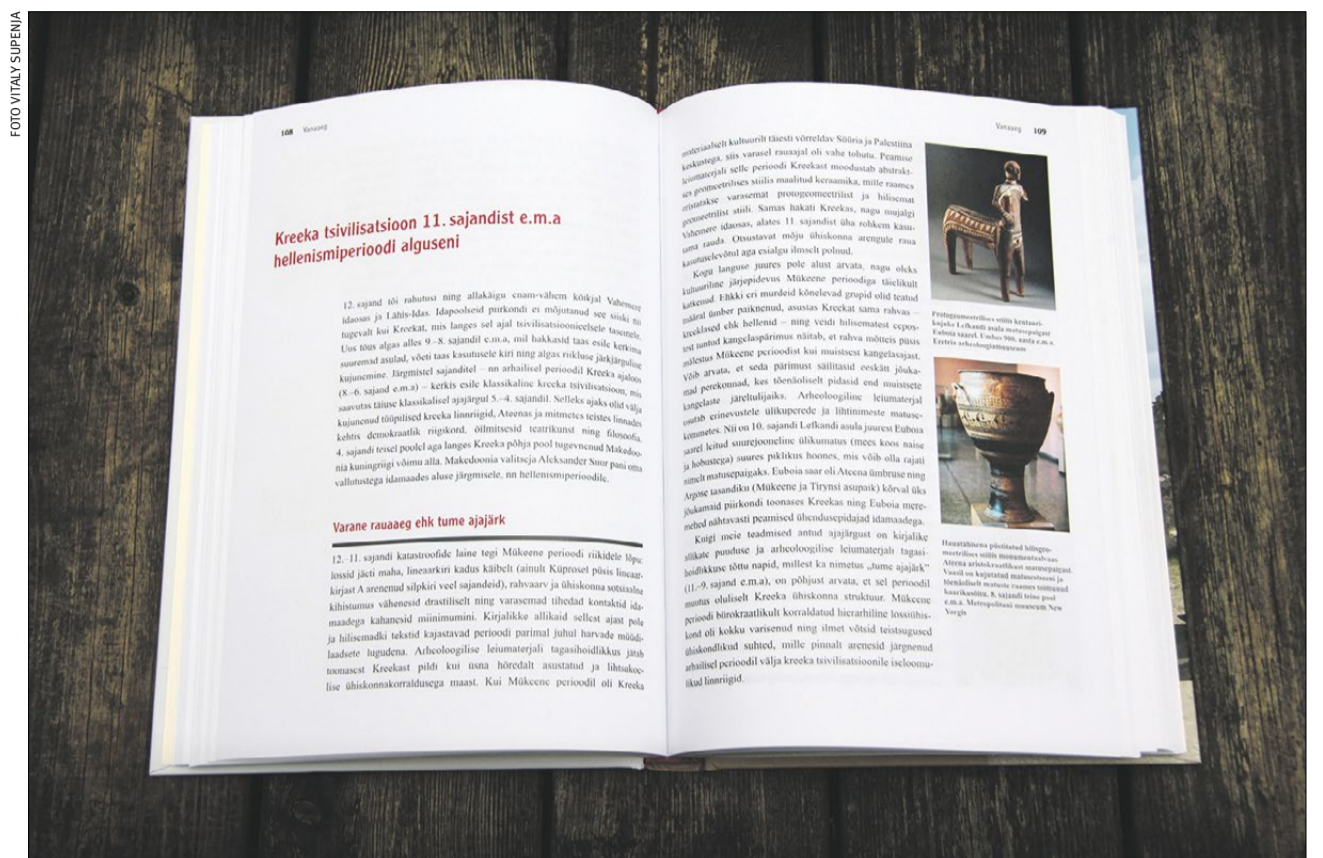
FOTO VITALY SUPENJA

108 Vanaaeg

Kreeka tsivilisatsioon 11. sajandist e.m.a hellenismiperioodi alguseni

12. sajand tõi rahutusi ning allakäigu enam-vähem kõikjal Vahemere idaosas ja Lähis-Idas. Idapoolseid piirkondi ei mõjutanud see siiski nii tugevalt kui Kreekat, mis langes sel ajal tsivilisatsioonieelsele tasemele. Uus tõus algas alles 9.–8. sajandil e.m.a, mil hakkasid taas esile kerkima suuremad asulad, võeti taas kasutusele kiri ning algas riikluse järkjärguline kujunemine. Järgmistel sajanditel – nn arhailisel perioodil Kreeka ajaloos (8.–6. sajand e.m.a) – kerkis esile klassikaline kreeka tsivilisatsioon, mis saavutas täiuse klassikalisel ajajärgul 5.–4. sajandil. Selleks ajaks olid välja kujunenud tüüpilised kreeka linnriigid, Ateenas ja mitmetes teistes linnades kehtis demokraatlik riigikord, õilmitsesid teatrikunst ning filosoofia. 4. sajandi teisel poolel aga langes Kreeka põhja pool tugevnenud Makedoonia kuningriigi võimu alla. Makedoonia valitseja Aleksander Suur pani oma vallutustega idamaades aluse järgmisele, nn hellenismiperioodile.

Varane rauaaeg ehk tume ajajärk

12.–11. sajandi katastroofide laine tegi Mükeene perioodi riikidele lõpu, lossid jäeti maha, lineaarkiri kadus käibelt (ainult Küprosel püsis lineaarkirjast A arenenud silpkiri veel sajandeid), rahvaarv ja ühiskonna sotsiaalne kihistumus vähenesid drastiliselt ning varasemad tihedad kontaktid idamaadega kahanesid miinimumini. Kirjalikke allikaid sellest ajast pole ja hilisemadki tekstid kajastavad perioodi parimal juhul harvade müüdilaadsete lugudena. Arheoloogilise leiumaterjali tagasihoidlikkus jätab toonasest Kreekast pildi kui üsna hõredalt asustatud ja lihtsakoelise ühiskonnakorraldusega maast. Kui Mükeene perioodil oli Kreeka

Vanaaeg 109

materiaalselt kultuurilt täiesti võrreldav Süüria ja Palestiina keskustega, siis varasel rauaajal oli vahe tohutu. Peamise leiumaterjali selle perioodi Kreekast moodustab abstraktses geomeetrilises stiilis maalitud keraamika, mille raames eristatakse varasemat protogeomeetrilist ja hilisemat geomeetrilist stiili. Samas hakati Kreekas, nagu mujalgi Vahemere idaosas, alates 11. sajandist üha rohkem kasutama rauda. Otsustavat mõju ühiskonna arengule raua kasutuselevõtul aga esialgu ilmselt polnud.

Kogu languse juures pole alust arvata, nagu oleks kultuuriline järjepidevus Mükeene perioodiga täielikult katkenud. Ehkki eri murdeid kõnelevad grupid olid teatud määral ümber paiknenud, asustas Kreekat sama rahvas – kreeklased ehk hellenid – ning vesdi hilisematest eeposest tuntud kangelaspärimus näitab, et rahva mõtteis püsis mälestus Mükeene perioodist kui muistsest kangelasajast. Võib arvata, et seda pärimust säilitasid eeskätt jõukamad perekonnad, kes tõenäoliselt pidasid end muistsete kangelaste järeltulijaiks. Arheoloogiline leiumaterjal osutab erinevustele ülikuperede ja lihtinimeste matusekommetes. Nii on 10. sajandi Lefkandi asula juurest Euboia saarel leitud suurejooneline ülikumatus (mees koos naise ja hobustega) suures piklikus hoones, mis võib olla rajatud nimelt matusepaigaks. Euboia saar oli Ateena ümbruse ning Argose tasandiku (Mükeene ja Tiryns asupaik) kõrval üks jõukamaid piirkondi toonases Kreekas ning Euboia meremehed nähtavasti peamised ühenduspidajad idamaadega.

Kuigi meie teadmised antud ajajärgust on kirjalike allikate puuduse ja arheoloogilise leiumaterjali tagasihoidlikkuse tõttu napid, millest ka nimetus „tume ajajärk" (11.–9. sajand e.m.a), on põhjust arvata, et sel perioodil muutus oluliselt Kreeka ühiskonna struktuur. Mükeene perioodi bürokraatlikult korraldatud hierarhiline lossiühiskond oli kokku varisenud ning ilmet võtsid teistsugused ühiskondlikud suhted, mille pinnalt arenesid järgnenud arhailisel perioodil välja kreeka tsivilisatsioonile iseloomulikud linnriigid.

Protogeomeetrilises stiilis kentaurikujuke Lefkandi asula matusepaigast Euboia saarel. Umbes 900. aasta e.m.a. Eretria arheoloogiamuuseum

Hauatähisena püstitatud hilisgeomeetrilises stiilis monumentaalvaas Ateena aristokraatlikust matusepaigast. Vaasil on kujutatud matusestseeni ja tõenäoliselt matuste raames toimunud kaarikasõitu. 8. sajandi teine pool e.m.a. Metropolitani muuseum New Yorgis